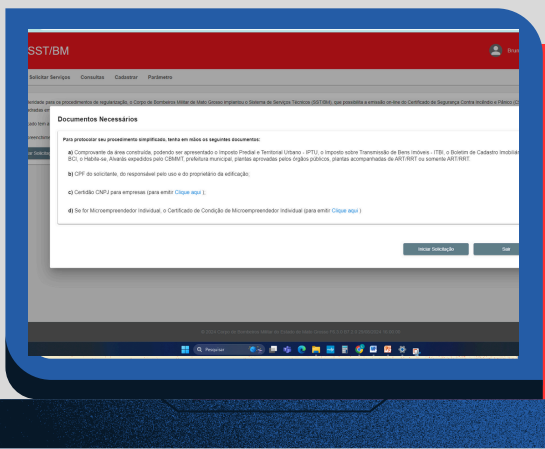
SST/BM

Solicitar Serviços Consultas Cadastros Parâmetros

Documentos Necessários

Para protocolar seu procedimento simplificado, tenha em mãos os seguintes documentos:

a) Comprovante da área construída, podendo ser apresentado o Imposto Predial e Territorial Urbano - IPTU, o Imposto sobre Transmissão de Bens Imóveis - ITBI, o Boletim de Cadastro Imobiliário - BCI, o Habite-se, Alvarás expedidos pelo CBMMT, prefeitura municipal, plantas aprovadas pelos órgãos públicos, plantas acompanhadas de ART/RRT ou somente ART/RRT.

b) CPF do solicitante, do responsável pelo uso e do proprietário da edificação;

c) Certidão CNPJ para empresas (para emitir Clique aqui );

d) Se for Microempreendedor Individual, o Certificado de Condição de Microempreendedor Individual (para emitir Clique aqui )

Iniciar Solicitação

Sair

Pesquisar